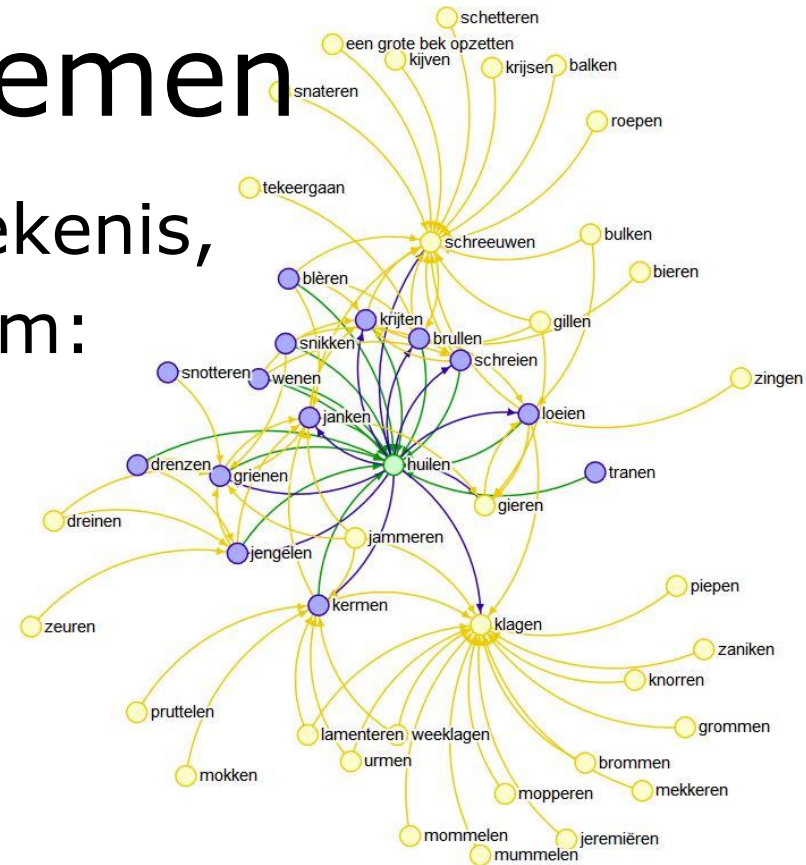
emen

ekenis,

m:

schetteren
een grote bek opzetten
kijven
krijsen
balken
snateren
roepen
tekeergaan
schreeuwen
bulken
bieren
blèren
krijten
gillen
snikken
brullen
schreien
snotteren
wenen
zingen
janken
loeien
drenzen
grienen
huilen
tranen
gieren
dreinen
jammeren
jengelen
piepen
kermen
klagen
zeuren
zaniken
knorren
pruttelen
grommen
lamenteren
weeklagen
urmen
brommen
mokken
mekkeren
mopperen
mommelen
jeremiëren
mummelen